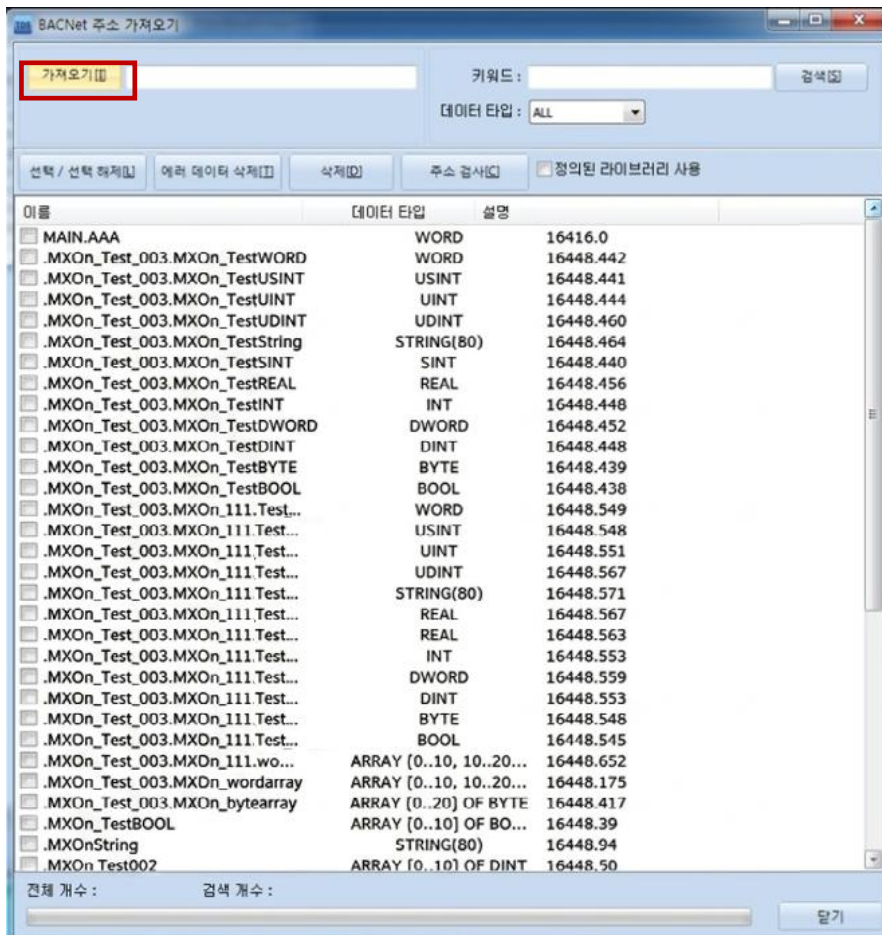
BACNet 주소 가져오기

가져오기[I]

키워드 :

검색[S]

데이터 타입 : ALL

선택 / 선택 해제[L]

에러 데이터 삭제[T]

삭제[D]

주소 검사[C]

정의된 라이브러리 사용

| 이름 | 데이터 타입 | 설명 |
|---|---|---|
| MAIN.AAA | WORD | 16416.0 |
| .MXOn_Test_003.MXOn_TestWORD | WORD | 16448.442 |
| .MXOn_Test_003.MXOn_TestUSINT | USINT | 16448.441 |
| .MXOn_Test_003.MXOn_TestUINT | UINT | 16448.444 |
| .MXOn_Test_003.MXOn_TestUDINT | UDINT | 16448.460 |
| .MXOn_Test_003.MXOn_TestString | STRING(80) | 16448.464 |
| .MXOn_Test_003.MXOn_TestSINT | SINT | 16448.440 |
| .MXOn_Test_003.MXOn_TestREAL | REAL | 16448.456 |
| .MXOn_Test_003.MXOn_TestINT | INT | 16448.448 |
| .MXOn_Test_003.MXOn_TestDWORD | DWORD | 16448.452 |
| .MXOn_Test_003.MXOn_TestDINT | DINT | 16448.448 |
| .MXOn_Test_003.MXOn_TestBYTE | BYTE | 16448.439 |
| .MXOn_Test_003.MXOn_TestBOOL | BOOL | 16448.438 |
| .MXOn_Test_003.MXOn_111.Test... | WORD | 16448.549 |
| .MXOn_Test_003.MXOn_111.Test... | USINT | 16448.548 |
| .MXOn_Test_003.MXOn_111.Test... | UINT | 16448.551 |
| .MXOn_Test_003.MXOn_111.Test... | UDINT | 16448.567 |
| .MXOn_Test_003.MXOn_111.Test... | STRING(80) | 16448.571 |
| .MXOn_Test_003.MXOn_111.Test... | REAL | 16448.567 |
| .MXOn_Test_003.MXOn_111.Test... | REAL | 16448.563 |
| .MXOn_Test_003.MXOn_111.Test... | INT | 16448.553 |
| .MXOn_Test_003.MXOn_111.Test... | DWORD | 16448.559 |
| .MXOn_Test_003.MXOn_111.Test... | DINT | 16448.553 |
| .MXOn_Test_003.MXOn_111.Test... | BYTE | 16448.548 |
| .MXOn_Test_003.MXOn_111.Test... | BOOL | 16448.545 |
| .MXOn_Test_003.MXOn_111.wo... | ARRAY [0..10, 10..20... | 16448.652 |
| .MXOn_Test_003.MXOn_wordarray | ARRAY [0..10, 10..20... | 16448.175 |
| .MXOn_Test_003.MXOn_bytearray | ARRAY [0..20] OF BYTE | 16448.417 |
| .MXOn_TestBOOL | ARRAY [0..10] OF BO... | 16448.39 |
| .MXOnString | STRING(80) | 16448.94 |
| .MXOn Test002 | ARRAY [0..10] OF DINT | 16448.50 |

전체 개수 :

검색 개수 :

닫기